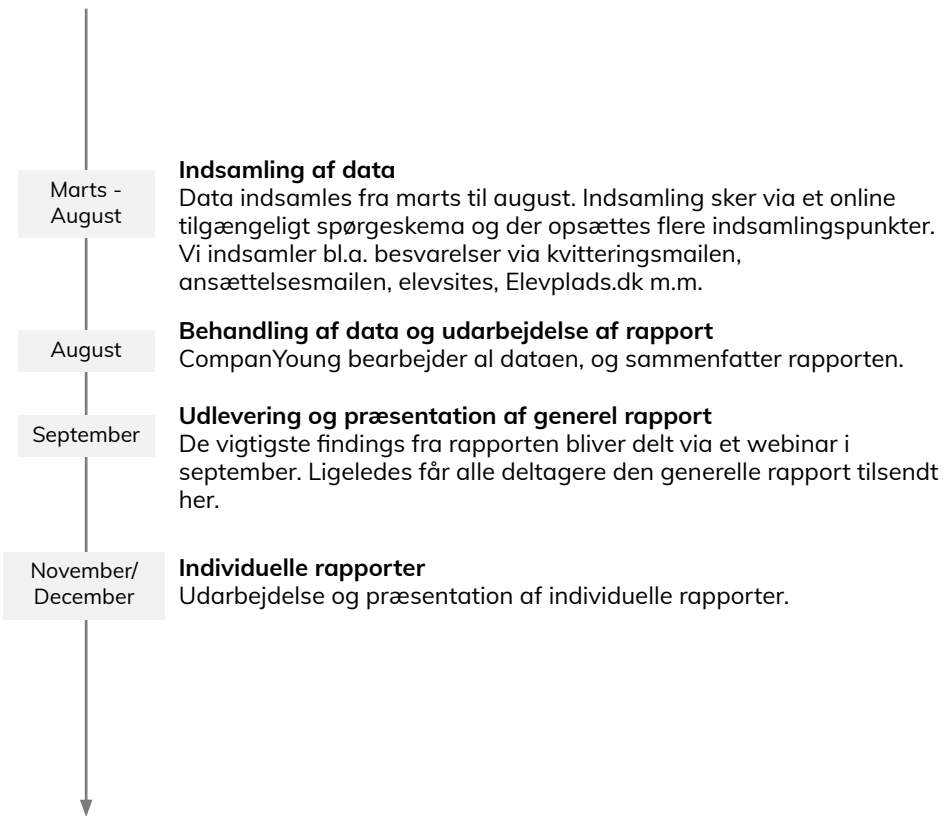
Marts - August

Indsamling af data
Data indsamles fra marts til august. Indsamling sker via et online tilgængeligt spørgeskema og der opsættes flere indsamlingspunkter. Vi indsamler bl.a. besvarelser via kvitteringsmailen, ansættelsesmailen, elevsites, Elevplads.dk m.m.

August

Behandling af data og udarbejdelse af rapport
CompanYoung bearbejder al dataen, og sammenfatter rapporten.

September

Udlevering og præsentation af generel rapport
De vigtigste findings fra rapporten bliver delt via et webinar i september. Ligeledes får alle deltagere den generelle rapport tilsendt her.

November/ December

Individuelle rapporter
Udarbejdelse og præsentation af individuelle rapporter.